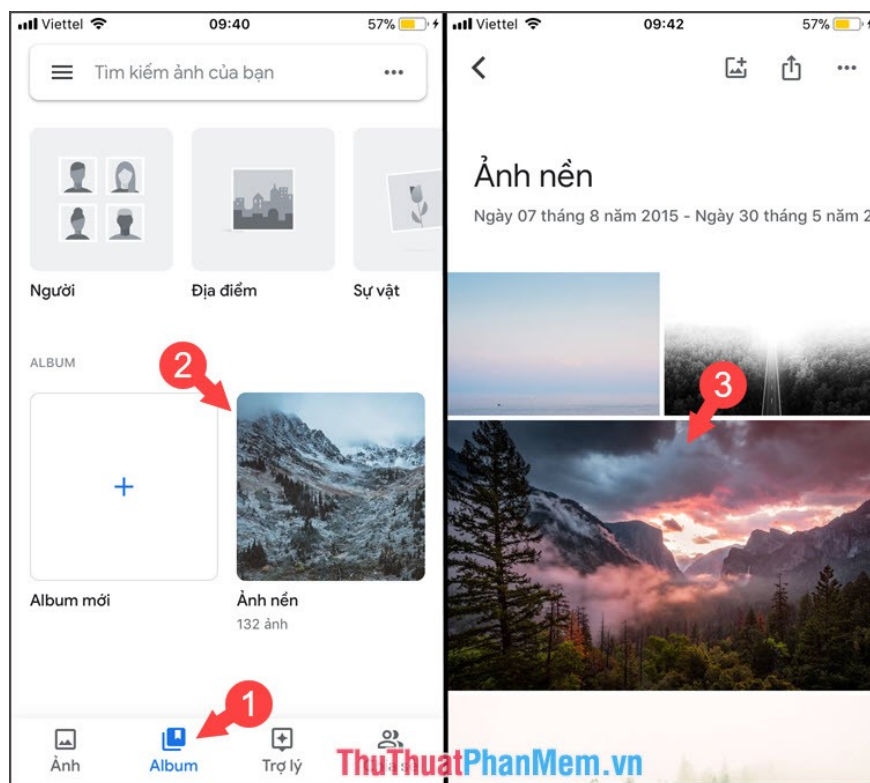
Viettel 09:40 57%

Tìm kiếm ảnh của bạn

Người

Địa điểm

Sự vật

ALBUM

2

+

Album mới

Ảnh nền

132 ảnh

1

Ảnh

Album

Trợ lý

Viettel 09:42 57%

Ảnh nền

Ngày 07 tháng 8 năm 2015 - Ngày 30 tháng 5 năm 2

3

ThuThuatPhanMem.vn